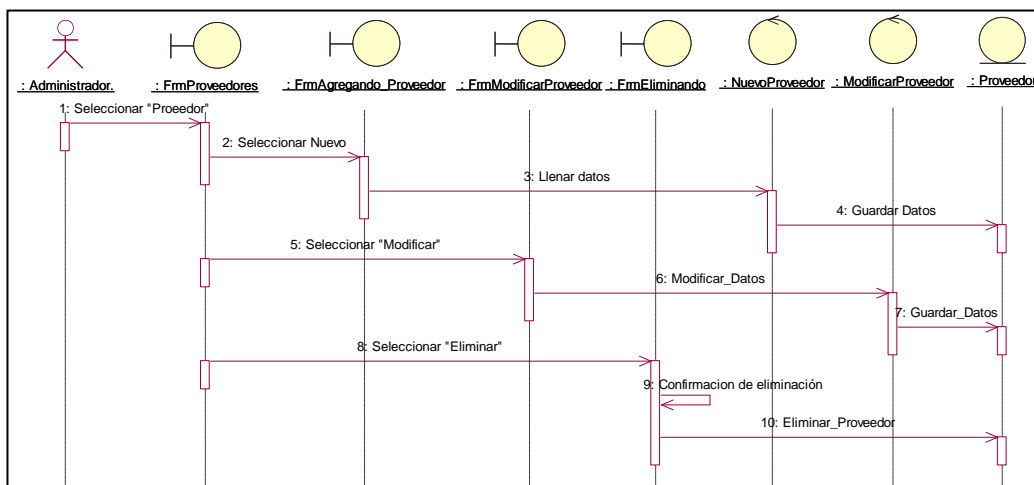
: Administrador.

: FrmProveedores

: FrmAgregando_Proveedor

: FrmModificarProveedor

: FrmEliminando

: NuevoProveedor

: ModificarProveedor

: Proveedor

1: Seleccionar "Proeedor"

2: Seleccionar Nuevo

3: Llenar datos

4: Guardar Datos

5: Seleccionar "Modificar"

6: Modificar_Datos

7: Guardar_Datos

8: Seleccionar "Eliminar"

9: Confirmacion de eliminación

10: Eliminar_Proveedor